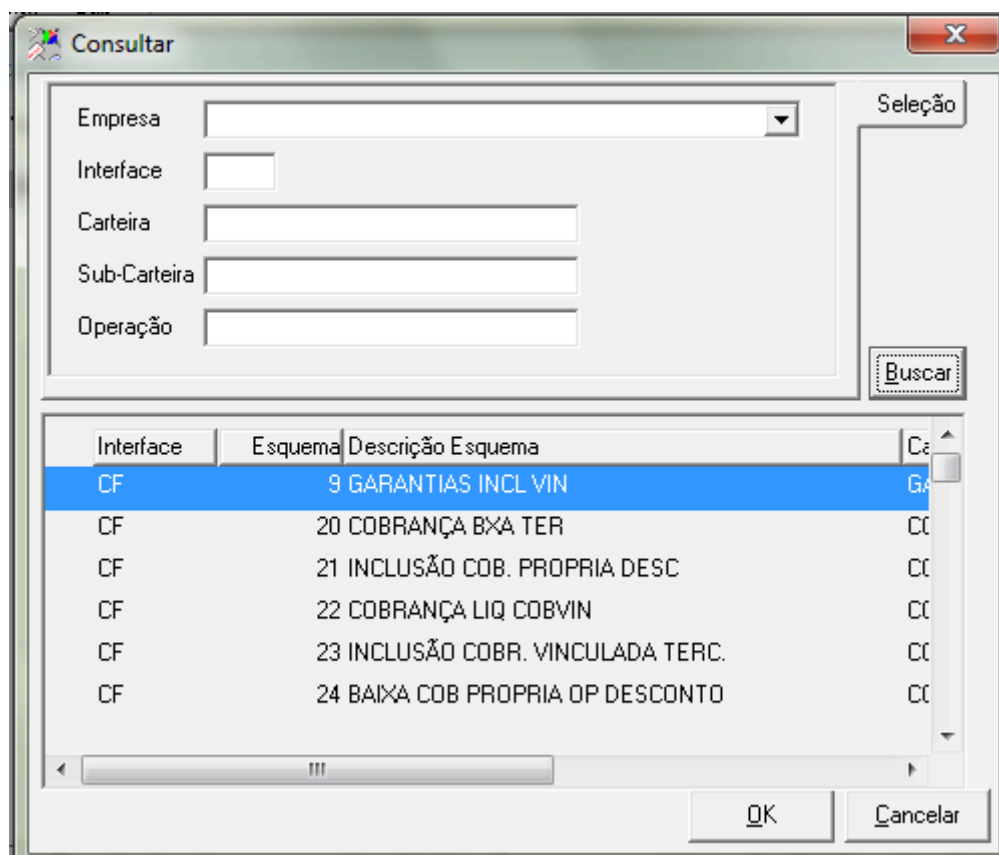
Consultar

Empresa
Interface
Carteira
Sub-Carteira
Operação

Seleção

Buscar

| Interface | Esquema | Descrição Esquema | Ca |
|---|---|---|---|
| CF | 9 | GARANTIAS INCL VIN | GA |
| CF | 20 | COBRANÇA BXA TER | CO |
| CF | 21 | INCLUSÃO COB. PROPRIA DESC | CO |
| CF | 22 | COBRANÇA LIQ COBVIN | CO |
| CF | 23 | INCLUSÃO COBR. VINCULADA TERC. | CO |
| CF | 24 | BAIXA COB PROPRIA OP DESCONTO | CO |

OK
Cancelar